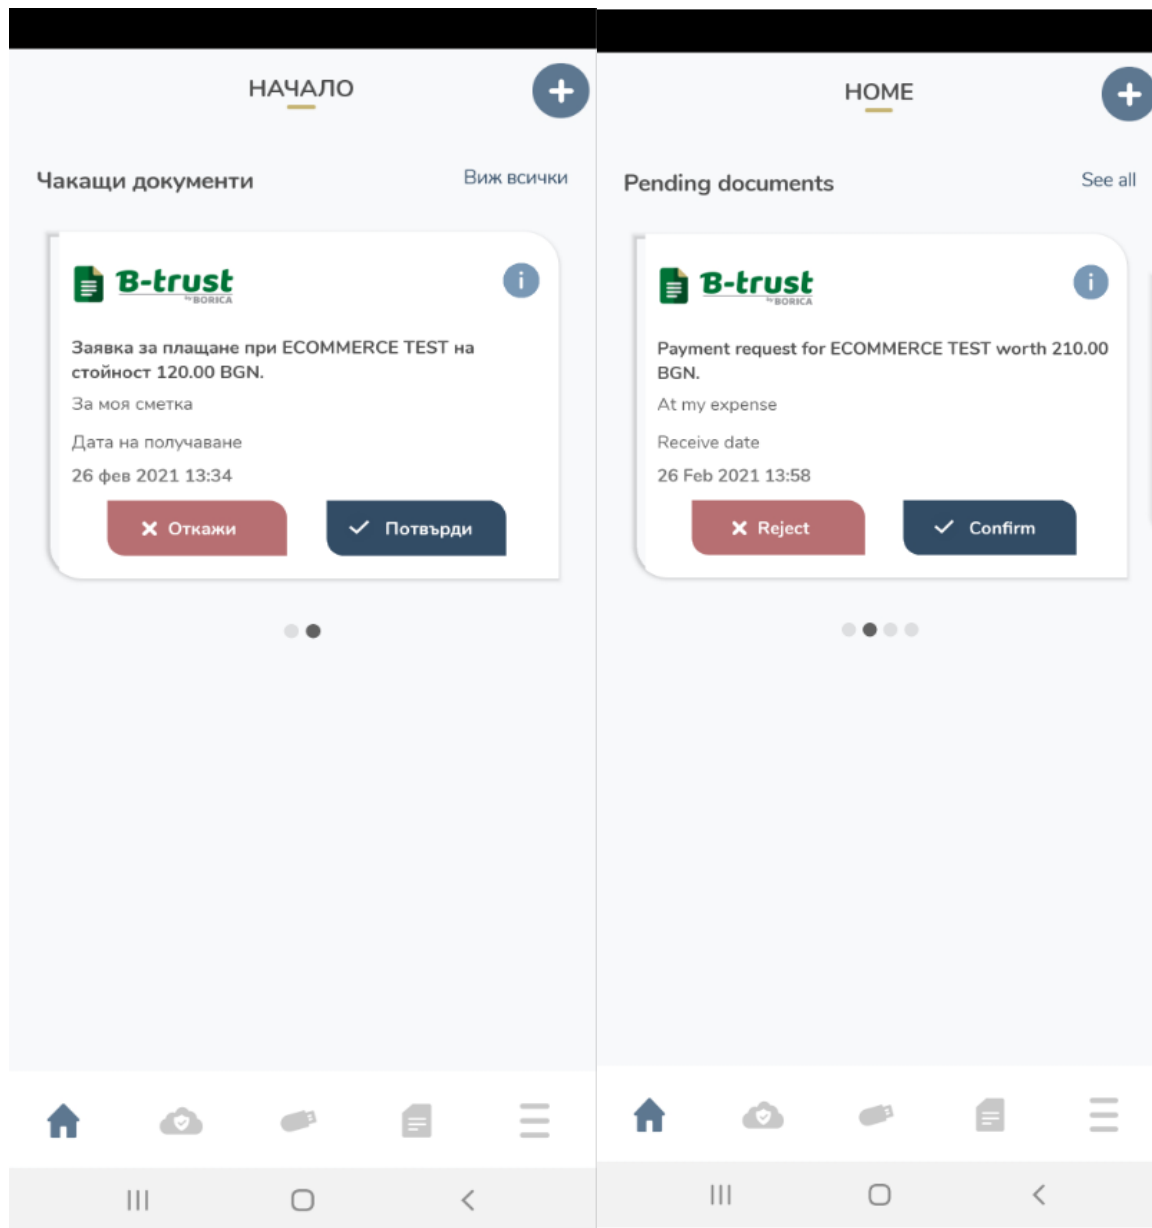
НАЧАЛО

Чакащи документи

Виж всички

B-trust by BORICA

Заявка за плащане при ECOMMERCE TEST на стойност 120.00 BGN.

За моя сметка

Дата на получаване

26 фев 2021 13:34

Откажи

Потвърди

HOME

Pending documents

See all

B-trust by BORICA

Payment request for ECOMMERCE TEST worth 210.00 BGN.

At my expense

Receive date

26 Feb 2021 13:58

Reject

Confirm